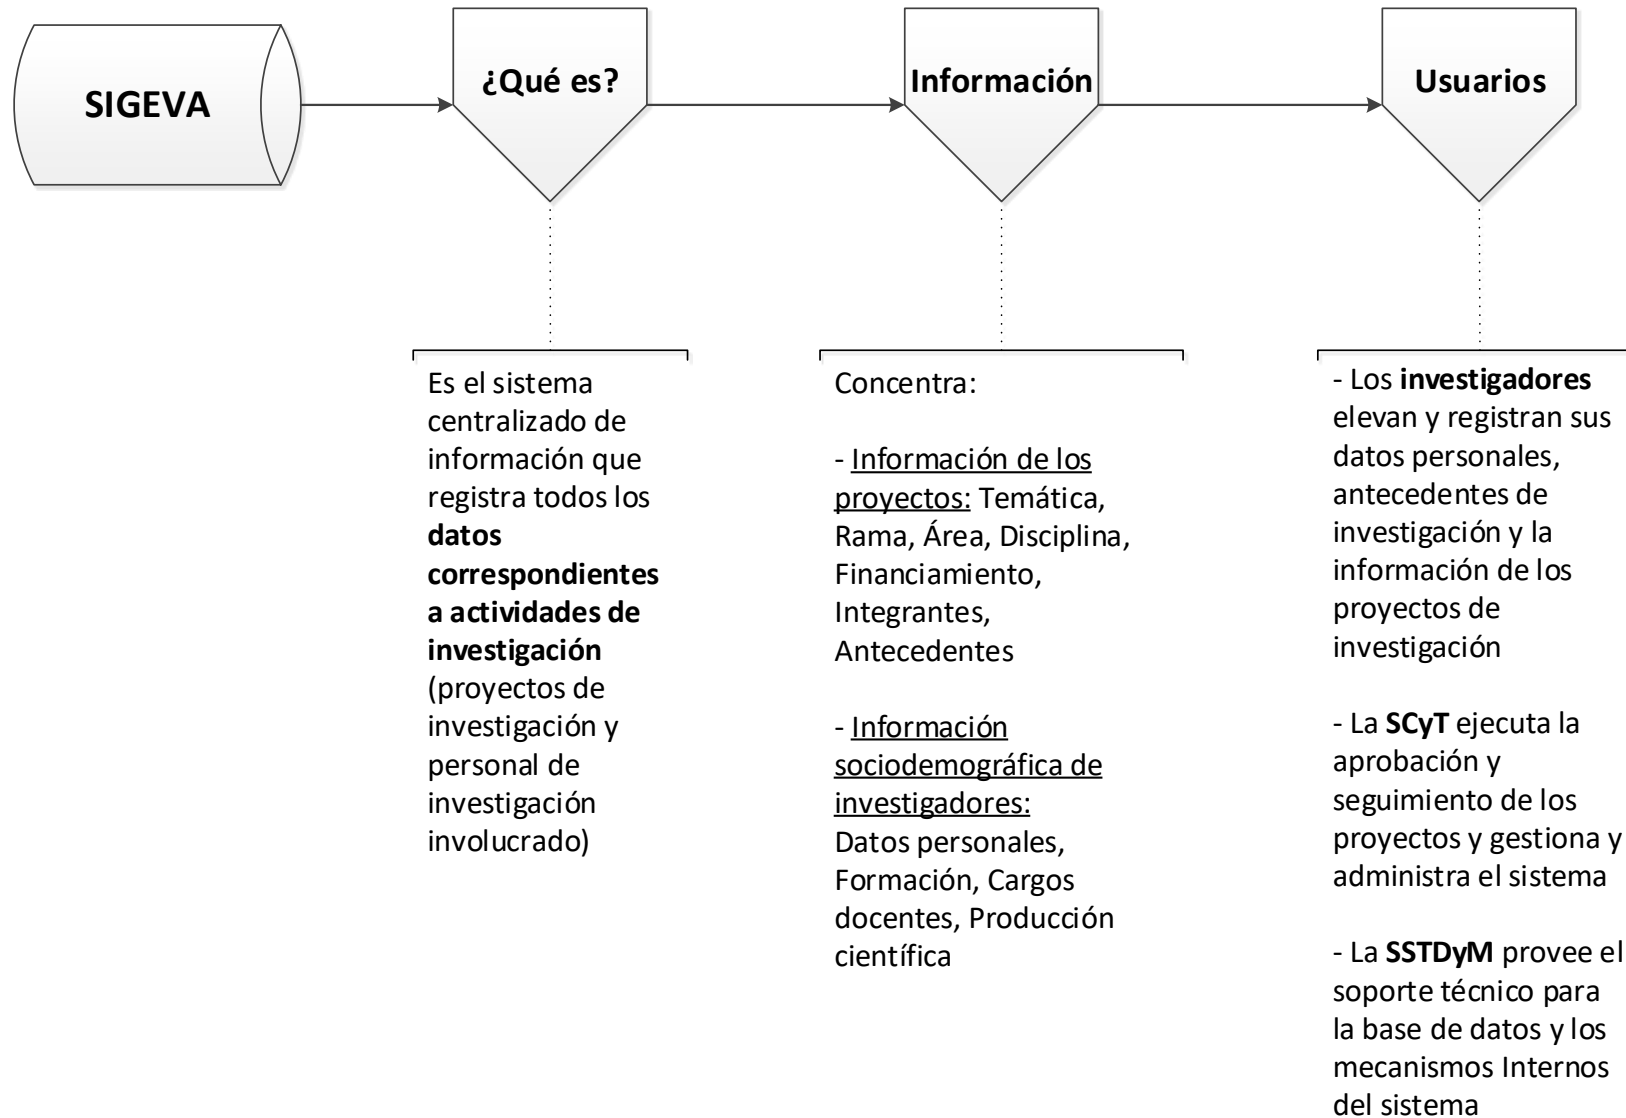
SIGEVA

¿Qué es?

Información

Usuarios

Es el sistema centralizado de información que registra todos los **datos correspondientes a actividades de investigación** (proyectos de investigación y personal de investigación involucrado)

Concentra:

- Información de los proyectos: Temática, Rama, Área, Disciplina, Financiamiento, Integrantes, Antecedentes

- Información sociodemográfica de investigadores: Datos personales, Formación, Cargos docentes, Producción científica

- Los **investigadores** elevan y registran sus datos personales, antecedentes de investigación y la información de los proyectos de investigación

- La **SCyT** ejecuta la aprobación y seguimiento de los proyectos y gestiona y administra el sistema

- La **SSTDyM** provee el soporte técnico para la base de datos y los mecanismos Internos del sistema